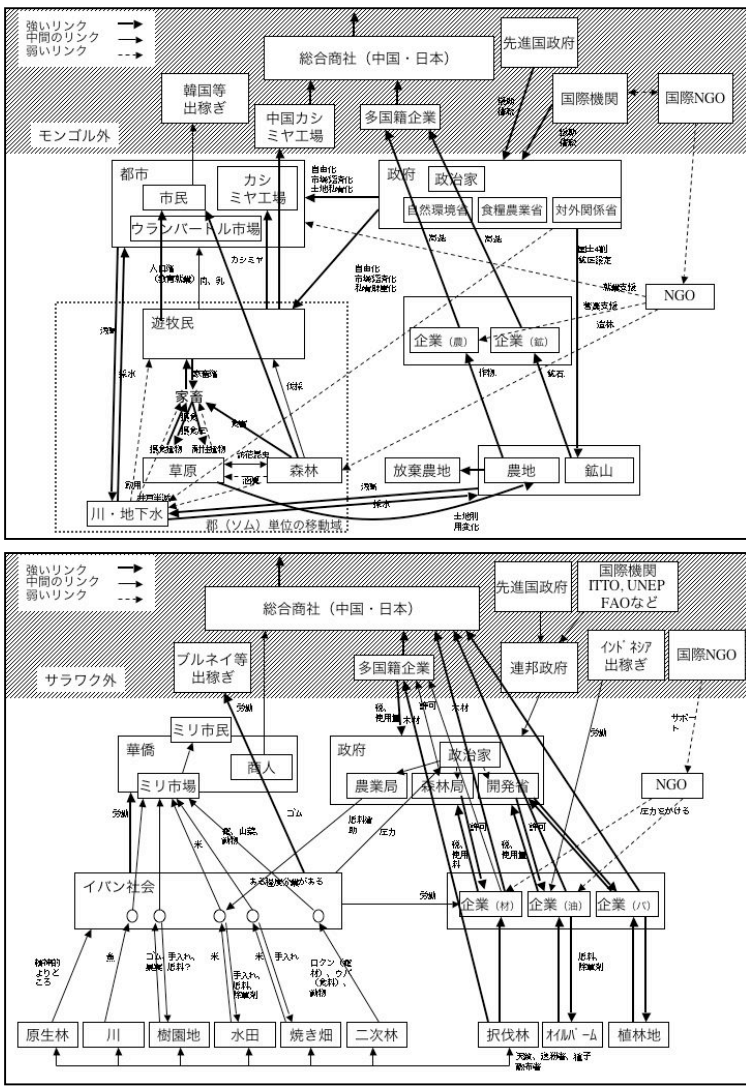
強いリンク
中間のリンク
弱いリンク

モンゴル外

総合商社（中国・日本）

先進国政府

韓国等出稼ぎ

中国カシミヤ工場

多国籍企業

国際機関

国際NGO

援助
債務

援助
債務

都市

市民

カシミヤ工場

ウランバートル市場

自由化
市場経済化
土地私有化

政府

政治家

自然環境省

食糧農業省

対外関係省

許認可

許認可

国土利用
鉱区設定

人口流
（教育 医療）

肉、乳

カシミヤ

自由化
市場経済化
私有財産化

緊急支援

NGO

開発支援

遊牧民

企業（農）

企業（鉱）

造林

灌漑

採水

家畜

作物

鉱石

採草

飼料

移動

燃料

草原

森林

放棄農地

農地

鉱山

利用

井戸掘削

灌漑

採水

土地利用変化

川・地下水

郡（ソム）単位の移動域

強いリンク
中間のリンク
弱いリンク

総合商社（中国・日本）

先進国政府

国際機関
ITTO, UNEP
FAOなど

サラワク外

ブルネイ等出稼ぎ

多国籍企業

連邦政府

ｲﾝﾄﾞﾈｼｱ出稼ぎ

国際NGO

労働

税、
使用料

許可

木材

労働

サポート

ミリ市民

華僑

商人

政府

政治家

ミリ市場

農業局

森林局

開発省

NGO

労働

ゴム

米

果、山菜、
魚類

補助

圧力

許可

許可

圧力をかける

税、
使用料

税、
使用料

イバン社会

ある程度企業がある

労働

企業（材）

企業（油）

企業（パ）

精神的
よりどころ

魚

ゴム、
果実

手入れ、
肥料？

米

米

手入れ、
肥料、
除草剤

手入れ

ロタン（籐材）、ウバ（果実）、
魚類

肥料、
除草剤

原生林

川

樹園地

水田

焼き畑

二次林

択伐林

ｵｲﾙﾊﾟｰﾑ

植林地

伐採、道路建設、植栽
肥料散布